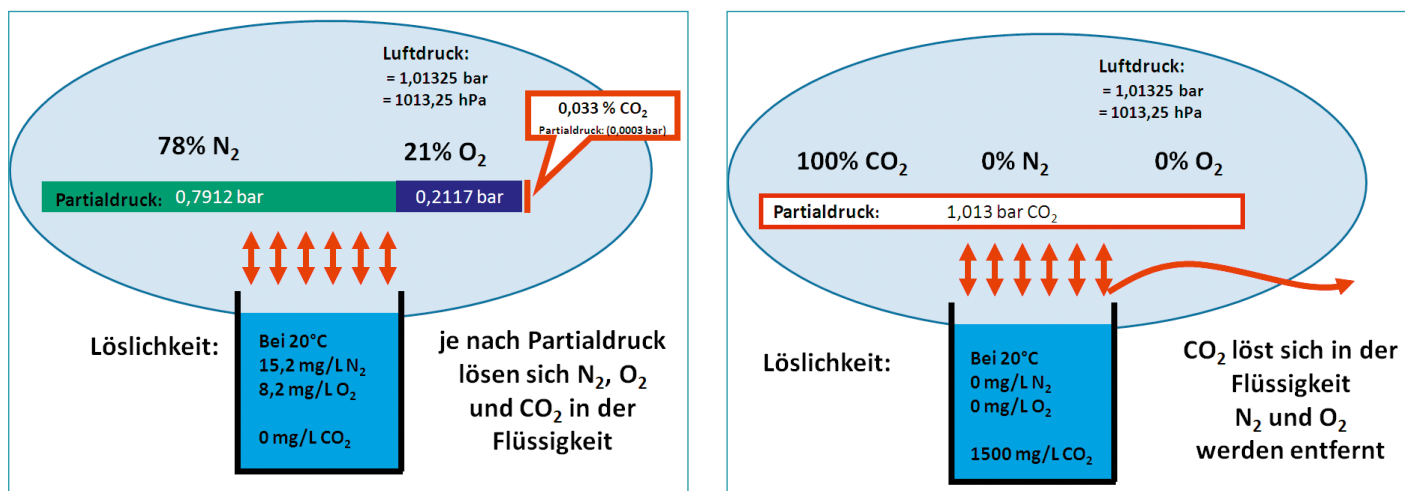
Luftdruck:
= 1,01325 bar
= 1013,25 hPa

0,033 % $CO_2$
Partialdruck: (0,0003 bar)

78% $N_2$

21% $O_2$

Partialdruck: 0,7912 bar 0,2117 bar

Löslichkeit:

Bei 20°C
15,2 mg/L $N_2$
8,2 mg/L $O_2$

0 mg/L $CO_2$

je nach Partialdruck lösen sich $N_2$, $O_2$ und $CO_2$ in der Flüssigkeit

Luftdruck:
= 1,01325 bar
= 1013,25 hPa

100% $CO_2$

0% $N_2$

0% $O_2$

Partialdruck: 1,013 bar $CO_2$

Löslichkeit:

Bei 20°C
0 mg/L $N_2$
0 mg/L $O_2$

1500 mg/L $CO_2$

$CO_2$ löst sich in der Flüssigkeit
$N_2$ und $O_2$ werden entfernt